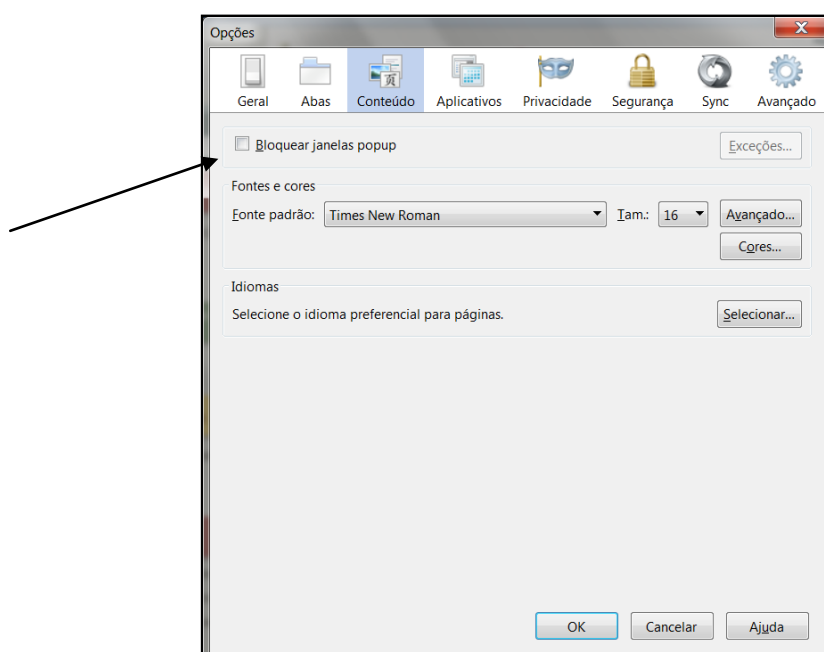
Opções

Geral Abas Conteúdo Aplicativos Privacidade Segurança Sync Avançado

Bloquear janelas popup

Exceções...

Fontes e cores

Fonte padrão: Times New Roman

Tam.: 16

Avançado...

Cores...

Idiomas

Selecione o idioma preferencial para páginas.

Selecionar...

OK Cancelar Ajuda